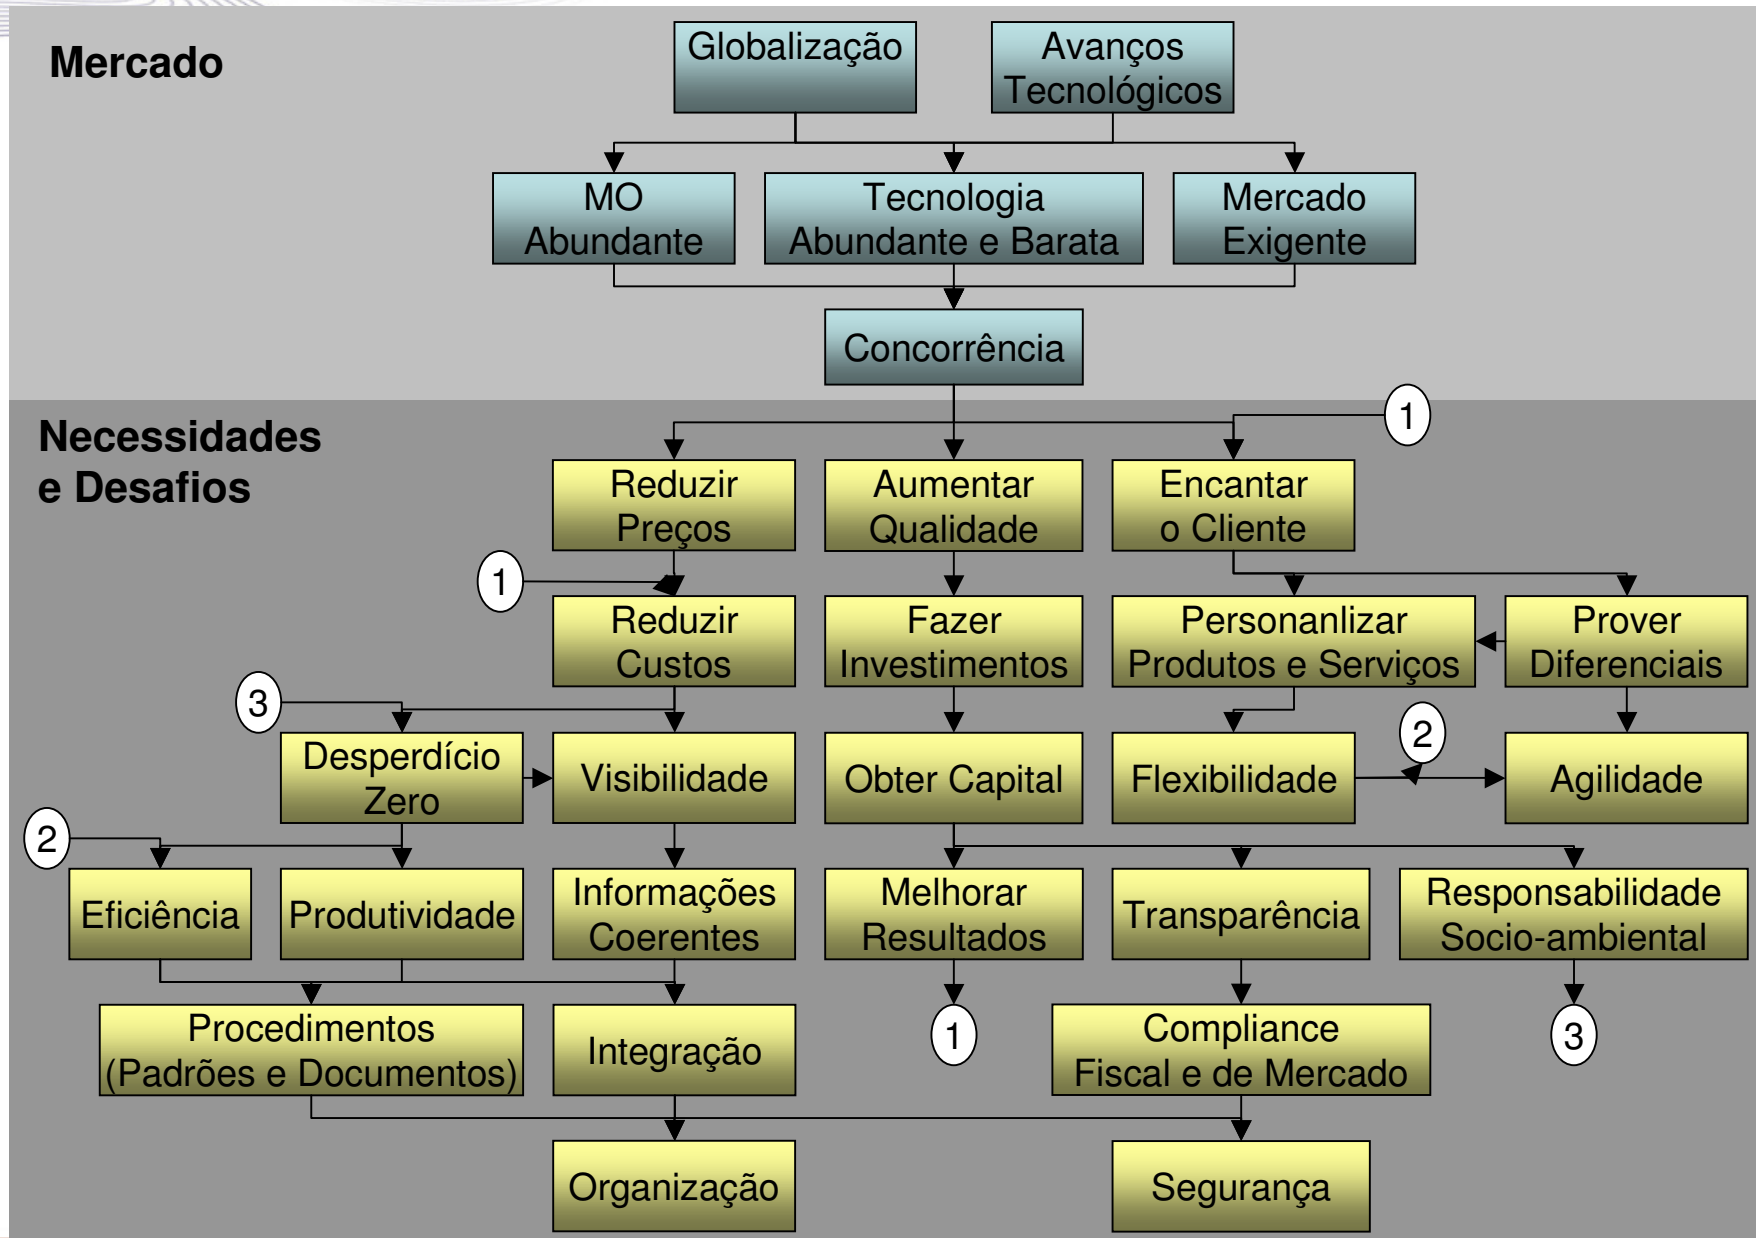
Mercado

Globalização

Avanços Tecnológicos

MO Abundante

Tecnologia Abundante e Barata

Mercado Exigente

Concorrência

Necessidades e Desafios

1

Reduzir Preços

Aumentar Qualidade

Encantar o Cliente

1

Reduzir Custos

Fazer Investimentos

Personanlizar Produtos e Serviços

Prover Diferenciais

3

Desperdício Zero

Visibilidade

Obter Capital

Flexibilidade

2

Agilidade

2

Eficiência

Produtividade

Informações Coerentes

Melhorar Resultados

Transparência

Responsabilidade Socio-ambiental

Procedimentos (Padrões e Documentos)

Integração

1

Compliance Fiscal e de Mercado

3

Organização

Segurança